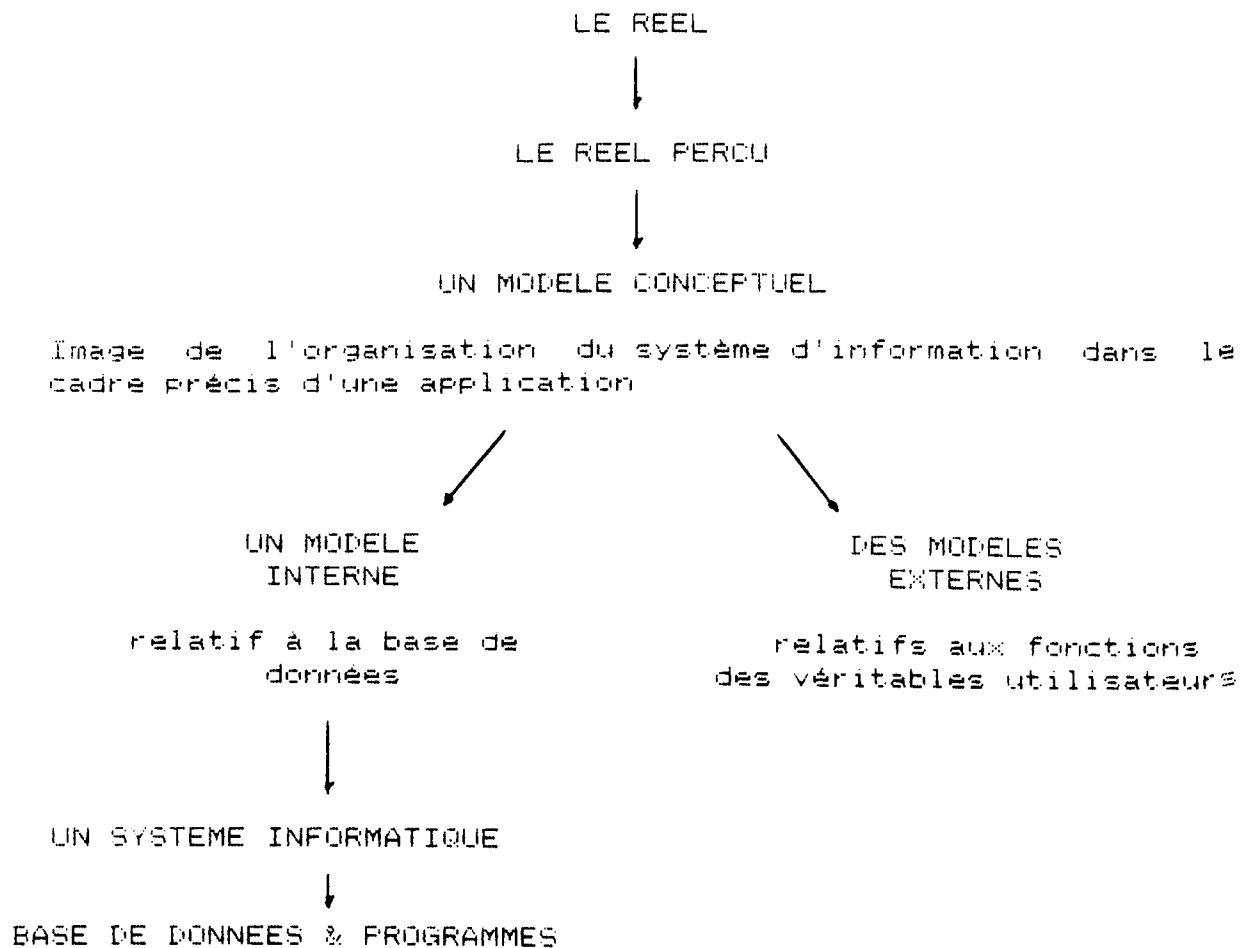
LE REEL

LE REEL PERCU

UN MODELE CONCEPTUEL

Image de l'organisation du système d'information dans le cadre précis d'une application

UN MODELE INTERNE

relatif à la base de données

DES MODELES EXTERNES

relatifs aux fonctions des véritables utilisateurs

UN SYSTEME INFORMATIQUE

BASE DE DONNEES & PROGRAMMES